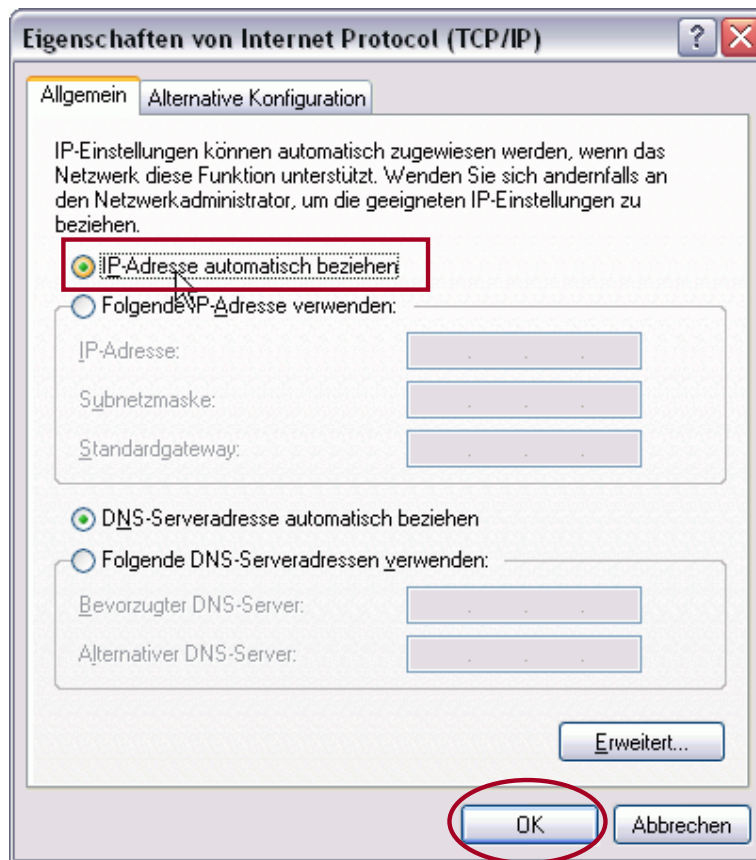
Eigenschaften von Internet Protocol (TCP/IP)

?

Allgemein

Alternative Konfiguration

IP-Einstellungen können automatisch zugewiesen werden, wenn das Netzwerk diese Funktion unterstützt. Wenden Sie sich andernfalls an den Netzwerkadministrator, um die geeigneten IP-Einstellungen zu beziehen.

IP-Adresse automatisch beziehen

Folgende IP-Adresse verwenden:

IP-Adresse:

Subnetzmaske:

Standardgateway:

DNS-Serveradresse automatisch beziehen

Folgende DNS-Serveradressen verwenden:

Bevorzugter DNS-Server:

Alternativer DNS-Server:

Erweitert...

OK

Abbrechen